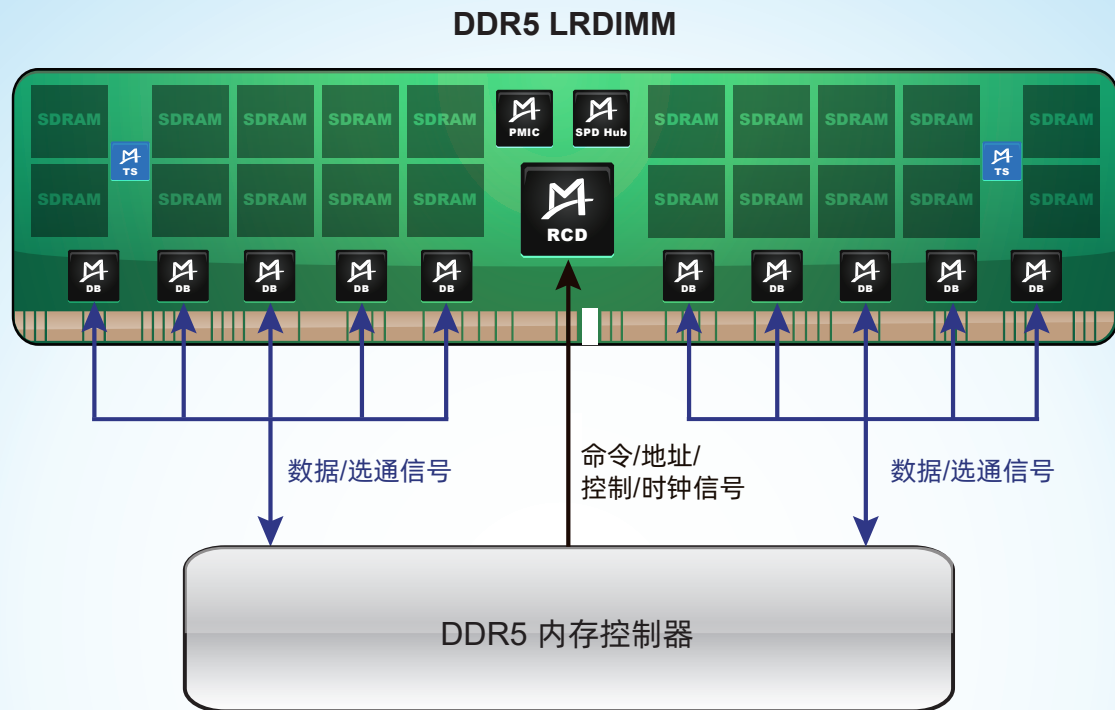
DDR5 LRDIMM

SDRAM SDRAM SDRAM SDRAM SDRAM PMIC SPD Hub SDRAM SDRAM SDRAM SDRAM SDRAM

TS TS

SDRAM SDRAM SDRAM SDRAM SDRAM RCD SDRAM SDRAM SDRAM SDRAM SDRAM

DB DB DB DB DB DB DB DB DB DB

数据/选通信号

命令/地址/控制/时钟信号

数据/选通信号

DDR5 内存控制器